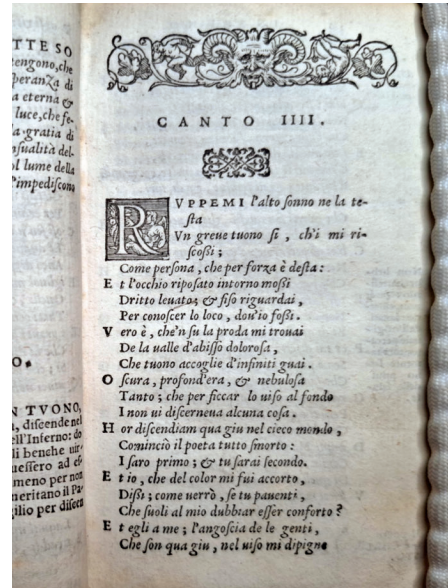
TTESO
tengono, che
peranza di
a eterna &
luce, che fe-
la gratia di
sualità del-
l lume della
l'impediscono

O.

N TVONO,
, discende nel
ll'Inferno: do
lli benche nit-
uessero ad ef-
meno per non
meritano il Pa
gilio per difet

CANTO IIII.

RVPPEMI l'alto sonno ne la testa
Vn greue tuono sì, ch'i mi riscossi;
Come persona, che per forza è desta:
Et l'occhio riposato intorno mossi
Dritto leuato, & fiso riguardai,
Per conoscer lo loco, dou'io fossi.
Vero è, che'n su la proda mi trouai
De la valle d'abisso dolorosa,
Che tuono accoglie d'infiniti guai.
Oscura, profond'era, & nebulosa
Tanto; che per ficcar lo uiso al fondo
I non ui discerneua alcuna cosa.
Hor discendiam qua giu nel cieco mondo,
Cominciò il poeta tutto smorto:
I saro primo; & tu sarai secondo.
Et io, che del color mi fui accorto,
Dissi; come uerrò, se tu pauenti,
Che suoli al mio dubbiar esser conforto?
Et egli a me; l'angoscia de le genti,
Che son qua giu, nel uiso mi dipigne